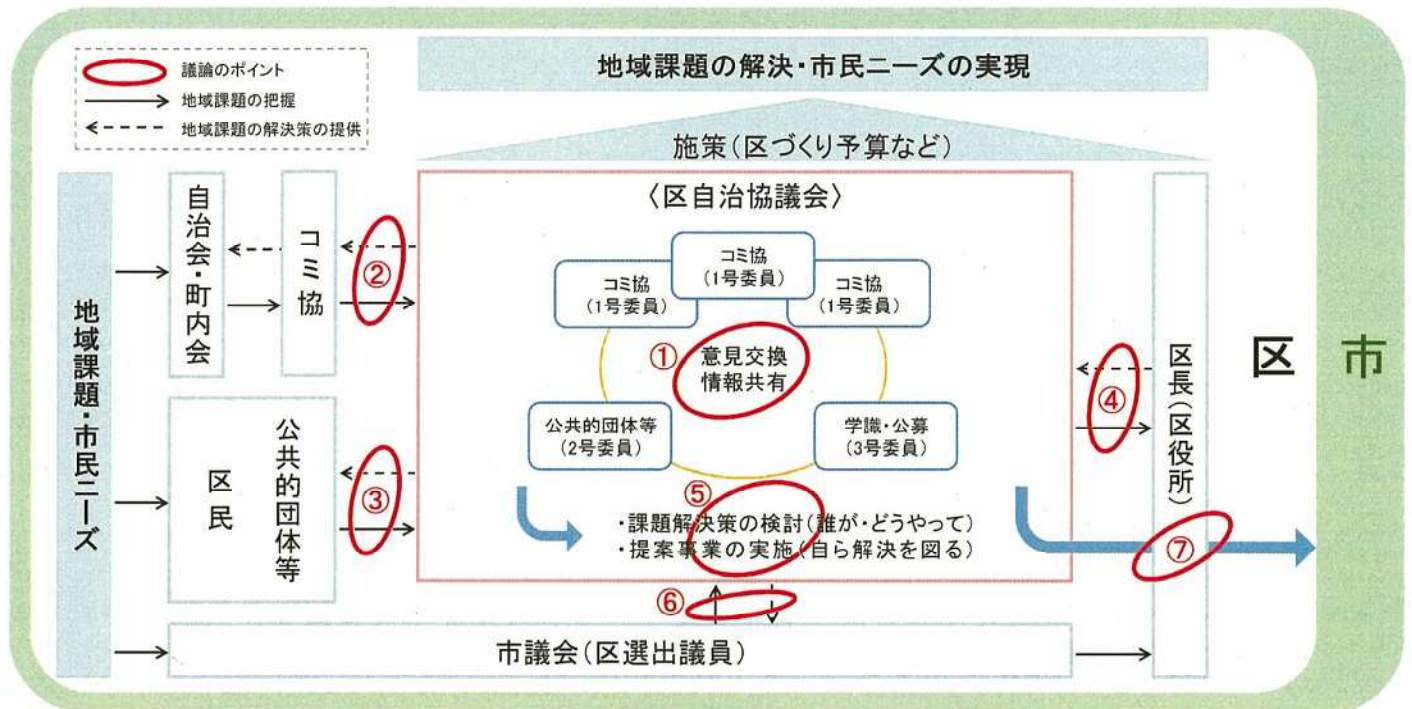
議論のポイント
地域課題の把握
地域課題の解決策の提供

地域課題の解決・市民ニーズの実現

施策（区づくり予算など）

地域課題・市民ニーズ

自治会・町内会

コミ協

②

区民

公共的団体等

③

〈区自治協議会〉

コミ協
（1号委員）

コミ協
（1号委員）

コミ協
（1号委員）

①
意見交換
情報共有

公共的団体等
（2号委員）

学識・公募
（3号委員）

⑤
・課題解決策の検討（誰が・どうやって）
・提案事業の実施（自ら解決を図る）

⑥

④

⑦

区長（区役所）

市議会（区選出議員）

区

市